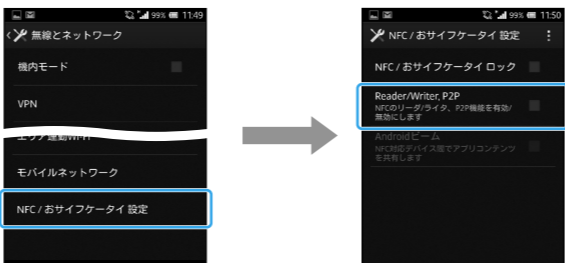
99% 11:49

無線とネットワーク

機内モード

VPN

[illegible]

モバイルネットワーク

NFC / おサイフケータイ 設定

99% 11:50

NFC / おサイフケータイ 設定

NFC / おサイフケータイ ロック

Reader/Writer, P2P
NFCのリーダ/ライタ、P2P機能を有効/無効にします

Androidビーム
NFC対応デバイス間でアプリコンテンツを共有します